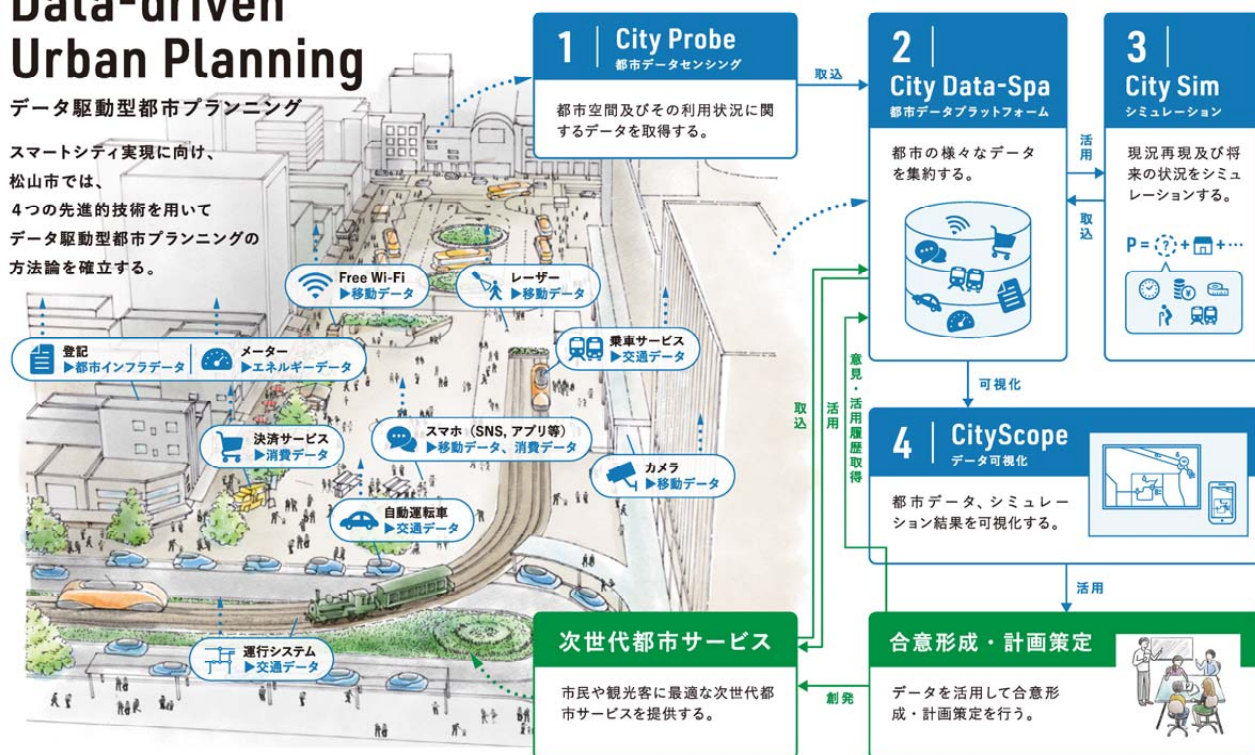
Data-driven
Urban Planning
データ駆動型都市プランニング

スマートシティ実現に向け、松山市では、4つの先進的技術を用いてデータ駆動型都市プランニングの方法論を確立する。

1 City Probe
都市データセンシング
都市空間及びその利用状況に関するデータを取得する。

取込

2 City Data-Spa
都市データプラットフォーム
都市の様々なデータを集約する。

活用

取込

3 City Sim
シミュレーション
現況再現及び将来の状況をシミュレーションする。

P = ? + … + …

可視化

4 CityScope
データ可視化
都市データ、シミュレーション結果を可視化する。

活用

次世代都市サービス
市民や観光客に最適な次世代都市サービスを提供する。

創発

合意形成・計画策定
データを活用して合意形成・計画策定を行う。

取込

活用

意見・活用履歴取得

Free Wi-Fi
▶移動データ

レーザー
▶移動データ

登記
▶都市インフラデータ

メーター
▶エネルギーデータ

乗車サービス
▶交通データ

決済サービス
▶消費データ

スマホ（SNS, アプリ等）
▶移動データ、消費データ

カメラ
▶移動データ

自動運転車
▶交通データ

運行システム
▶交通データ